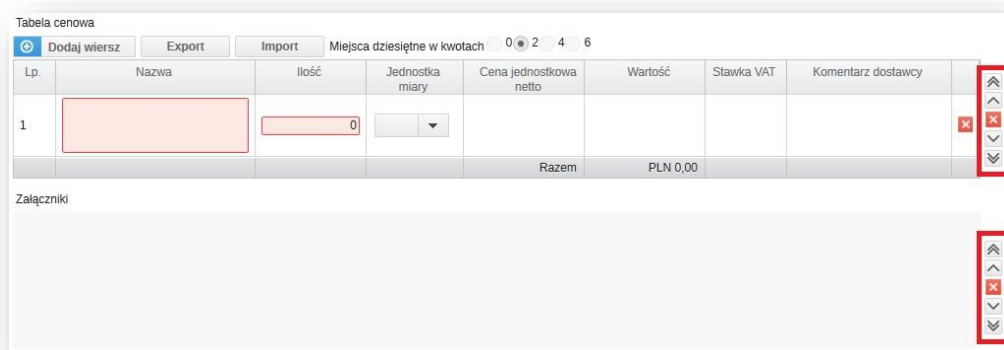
Tabela cenowa

Dodaj wiersz Export Import Miejsca dziesiętne w kwotach 0 2 4 6

| Lp. | Nazwa | Ilość | Jednostka miary | Cena jednostkowa netto | Wartość | Stawka VAT | Komentarz dostawcy |
|---|---|---|---|---|---|---|---|
| 1 | | 0 | | | | | |
| | | | | Razem | PLN 0,00 | | |

Załączniki